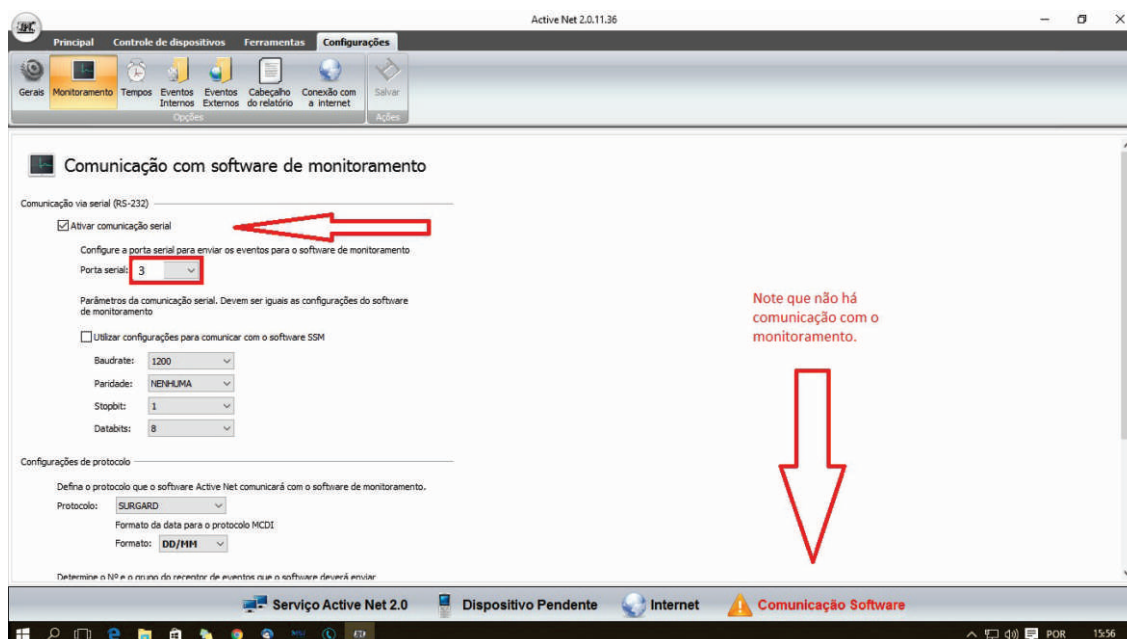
Active Net 2.0.11.36

Principal Controle de dispositivos Ferramentas Configurações

Gerais Monitoramento Tempos Eventos Internos Eventos Externos Cabeçalho do relatório Conexão com a internet Salvar

Opções Ações

Comunicação com software de monitoramento

Comunicação via serial (RS-232)

Ativar comunicação serial

Configure a porta serial para enviar os eventos para o software de monitoramento

Porta serial: 3

Parâmetros da comunicação serial. Devem ser iguais as configurações do software de monitoramento

Utilizar configurações para comunicar com o software SSM

Baudrate: 1200

Paridade: NENHUMA

Stopbit: 1

Databits: 8

Note que não há comunicação com o monitoramento.

Configurações de protocolo

Defina o protocolo que o software Active Net comunicará com o software de monitoramento.

Protocolo: SURGARD

Formato da data para o protocolo MCDI

Formato: DD/MM

Determine o Nº e o grupo do receptor de eventos que o software deverá enviar

Serviço Active Net 2.0 Dispositivo Pendente Internet Comunicação Software

POR 15:56